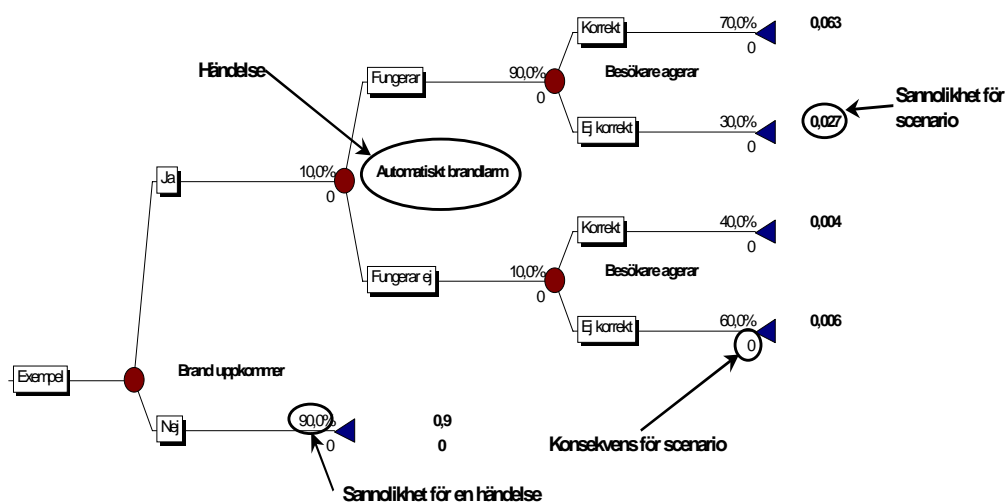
Korrekt
70,0%
0
0,063

Händelse

Fungerar
90,0%
0
Besökare agerar

Ej korrekt
30,0%
0
0,027
Sannolikhet för scenario

Ja
10,0%
0
Automatiskt brandlarm

Korrekt
40,0%
0
0,004

Fungerar ej
10,0%
0
Besökare agerar

Ej korrekt
60,0%
0
0,006

Exempel
Brand uppkommer

Nej
90,0%
0
0,9
0

Konsekvens för scenario

Sannolikhet för en händelse